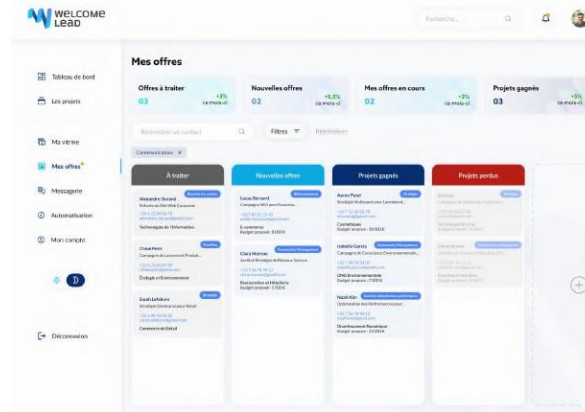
WELCOME LEAD

Recherche...

Tableau de bord

Les projets

Ma vitrine

Mes offres

Messagerie

Automatisation

Mon compte

D

Déconnexion

Mes offres

Offres à traiter
03
+3% ce mois-ci

Nouvelles offres
02
+0,5% ce mois-ci

Mes offres en cours
02
+2% ce mois-ci

Projets gagnés
03
+5% ce mois-ci

Rechercher un contact

Filtres

Réinitialiser

Communication ×

À traiter

Alexandre Durand
Technologies de l'Information

Chloé Petit
Écologie et Environnement

Sarah Lefebvre
Commerce de Détail

Nouvelles offres

Lucas Bernard
E-commerce
Budget proposé : 8 000 €

Clara Moreau
Restauration et Hôtellerie
Budget proposé : 5 000 €

Projets gagnés

Aaron Petel
Cosmétique
Budget proposé : 10 000 €

Isabella Garcia
ONG/Environnementale
Budget proposé : 7 000 €

Noah Kim
Divertissement Numérique
Budget proposé : 12 000 €

Projets perdus